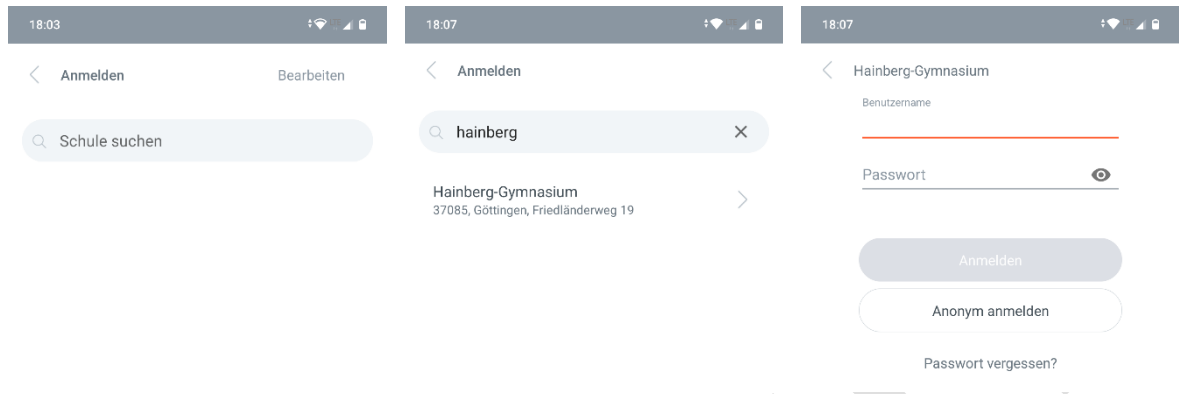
18:03

Anmelden

Bearbeiten

Schule suchen

18:07

Anmelden

hainberg

Hainberg-Gymnasium
37085, Göttingen, Friedländerweg 19

18:07

Hainberg-Gymnasium

Benutzername

Passwort

Anmelden

Anonym anmelden

Passwort vergessen?